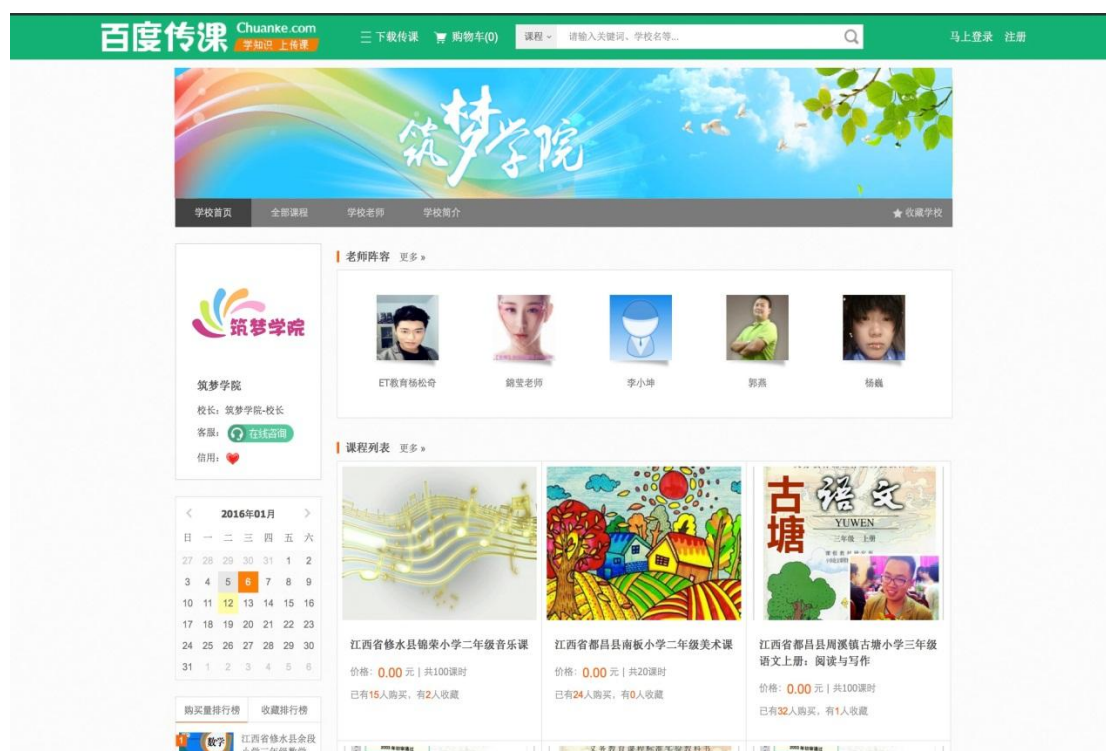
百度传课 Chuanke.com 学知识 上传课

☰ 下载传课　购物车(0)　课程 ⌄　请输入关键词、学校名等...

马上登录　注册

筑梦学院

学校首页　全部课程　学校老师　学校简介　★ 收藏学校

筑梦学院

筑梦学院

校长：筑梦学院-校长

客服：在线咨询

信用：

老师阵容　更多 »

ET教育杨松奇　錦瑩老师　李小坤　郭燕　杨巍

课程列表　更多 »

江西省修水县锦荣小学二年级音乐课

价格：0.00 元 | 共100课时

已有15人购买，有2人收藏

江西省都昌县南板小学二年级美术课

价格：0.00 元 | 共20课时

已有24人购买，有0人收藏

古塘 语文 YUWEN 三年级 上册

江西省都昌县周溪镇古塘小学三年级语文上册：阅读与写作

价格：0.00 元 | 共100课时

已有32人购买，有1人收藏

2016年01月

| 日 | 一 | 二 | 三 | 四 | 五 | 六 |
|---|---|---|---|---|---|---|
| 27 | 28 | 29 | 30 | 31 | 1 | 2 |
| 3 | 4 | 5 | 6 | 7 | 8 | 9 |
| 10 | 11 | 12 | 13 | 14 | 15 | 16 |
| 17 | 18 | 19 | 20 | 21 | 22 | 23 |
| 24 | 25 | 26 | 27 | 28 | 29 | 30 |
| 31 | 1 | 2 | 3 | 4 | 5 | 6 |

购买量排行榜　收藏排行榜

1 数学 江西省修水县余段 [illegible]